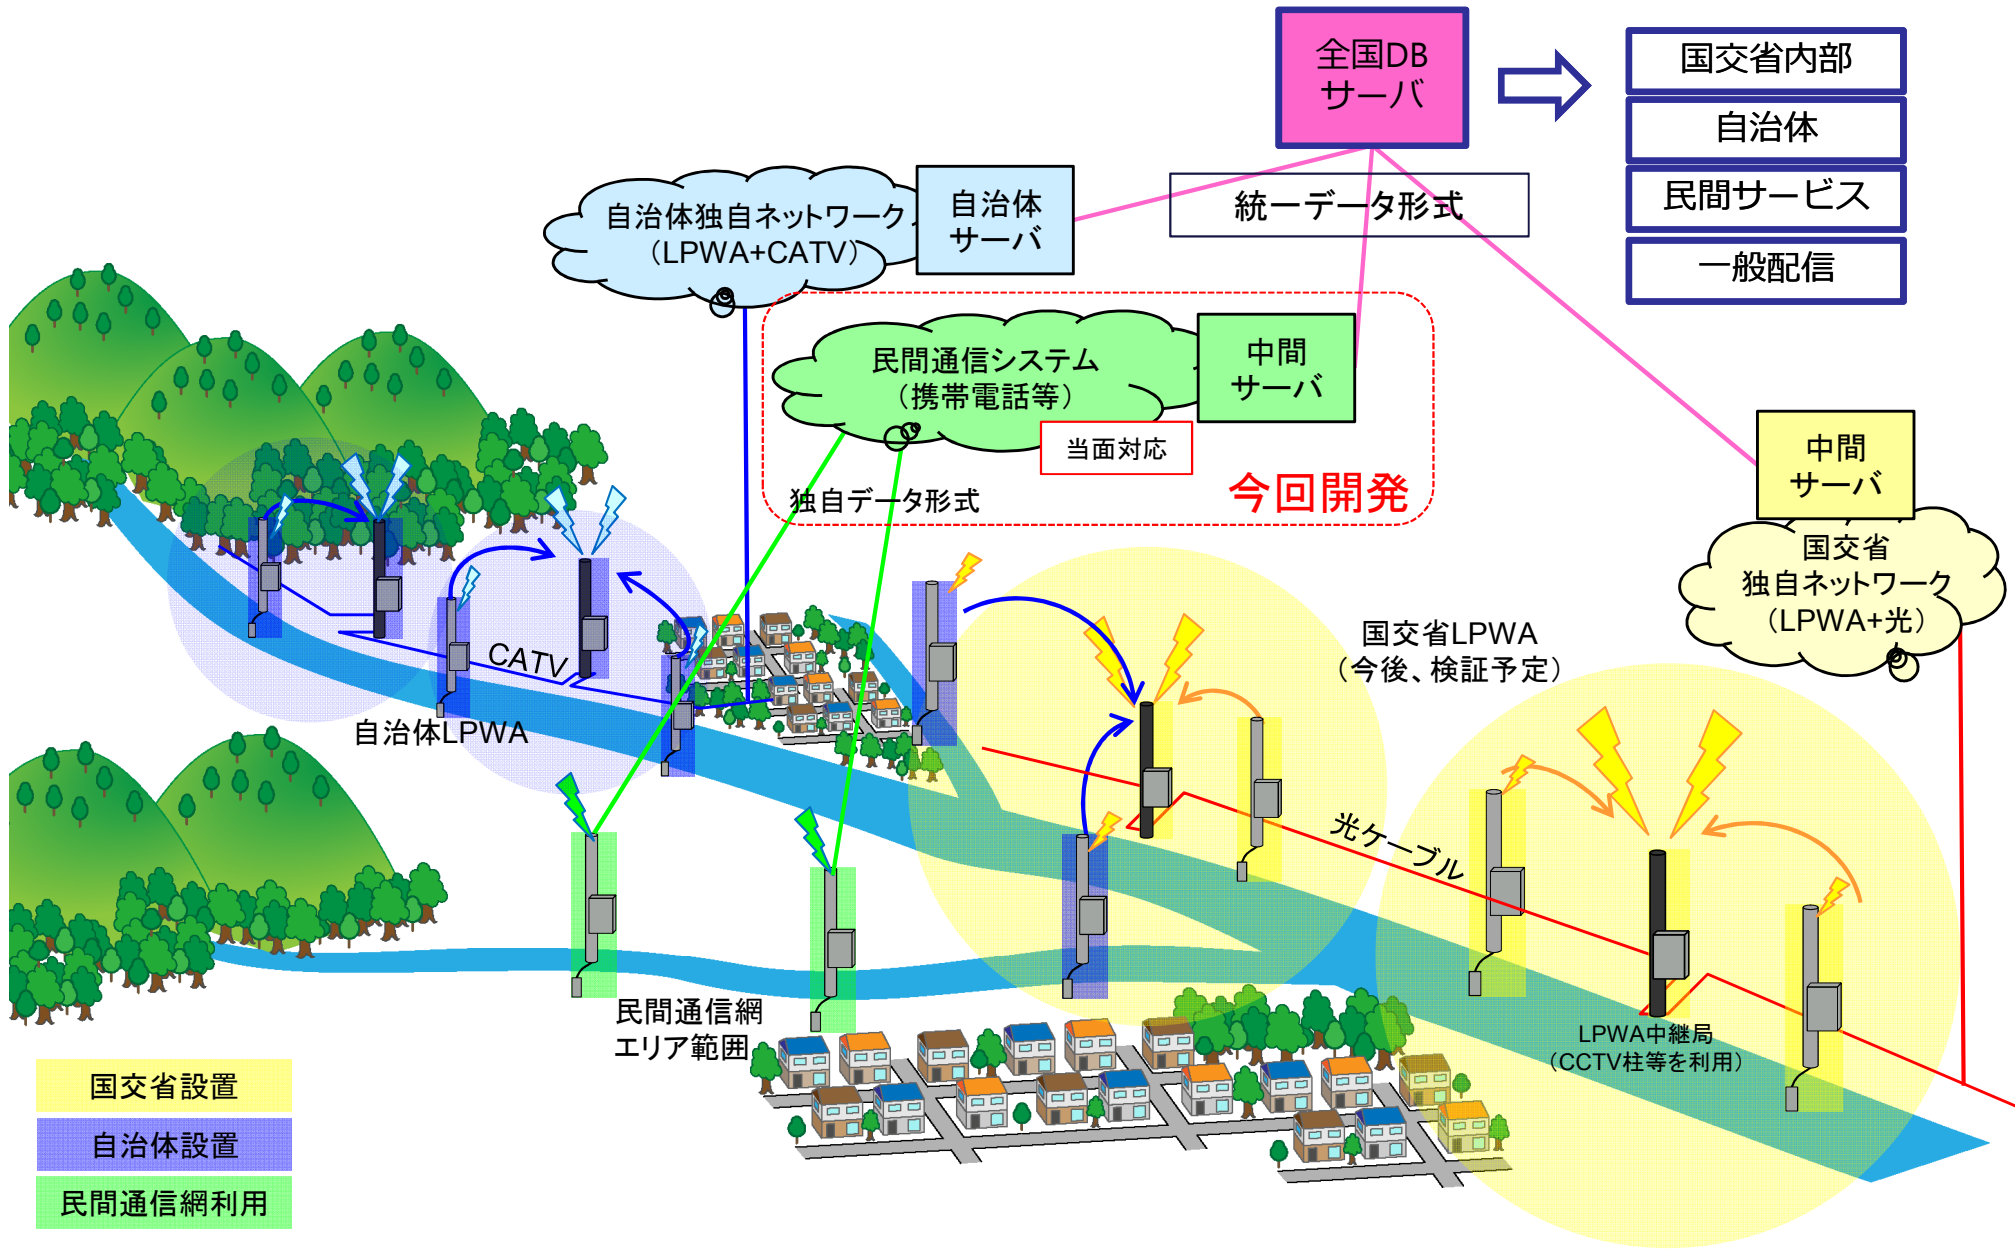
全国DB
サーバ

国交省内部

自治体

民間サービス

一般配信

自治体独自ネットワーク
（LPWA+CATV）

自治体
サーバ

統一データ形式

民間通信システム
（携帯電話等）

中間
サーバ

当面対応

独自データ形式

今回開発

中間
サーバ

国交省
独自ネットワーク
（LPWA+光）

CATV

自治体LPWA

国交省LPWA
（今後、検証予定）

光ケーブル

民間通信網
エリア範囲

LPWA中継局
（CCTV柱等を利用）

国交省設置

自治体設置

民間通信網利用